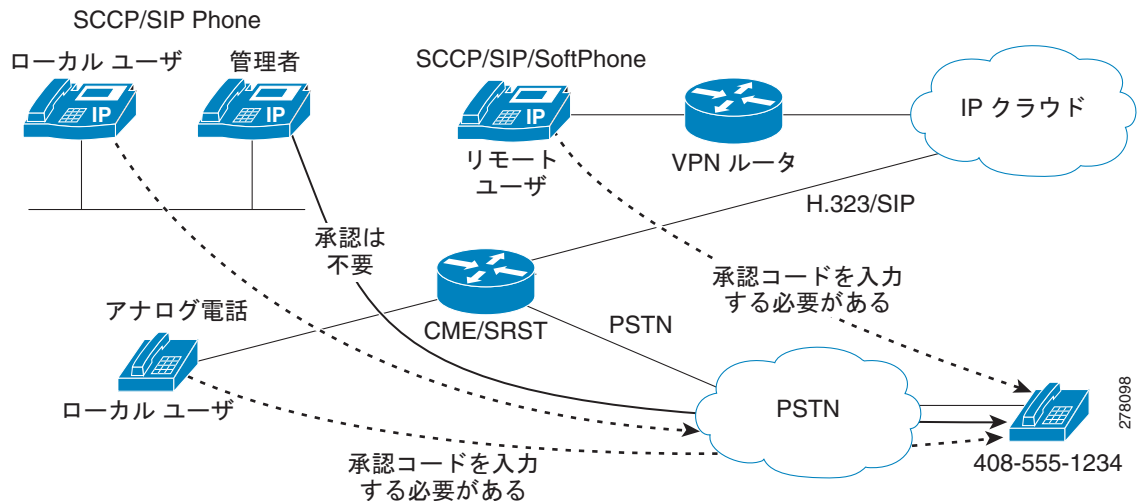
SCCP/SIP Phone

ローカル ユーザ

管理者

IP

IP

SCCP/SIP/SoftPhone

IP

リモート ユーザ

VPN ルータ

IP クラウド

H.323/SIP

承認は 不要

承認コードを入力 する必要がある

アナログ電話

CME/SRST

PSTN

ローカル ユーザ

PSTN

承認コードを入力 する必要がある

408-555-1234

278098